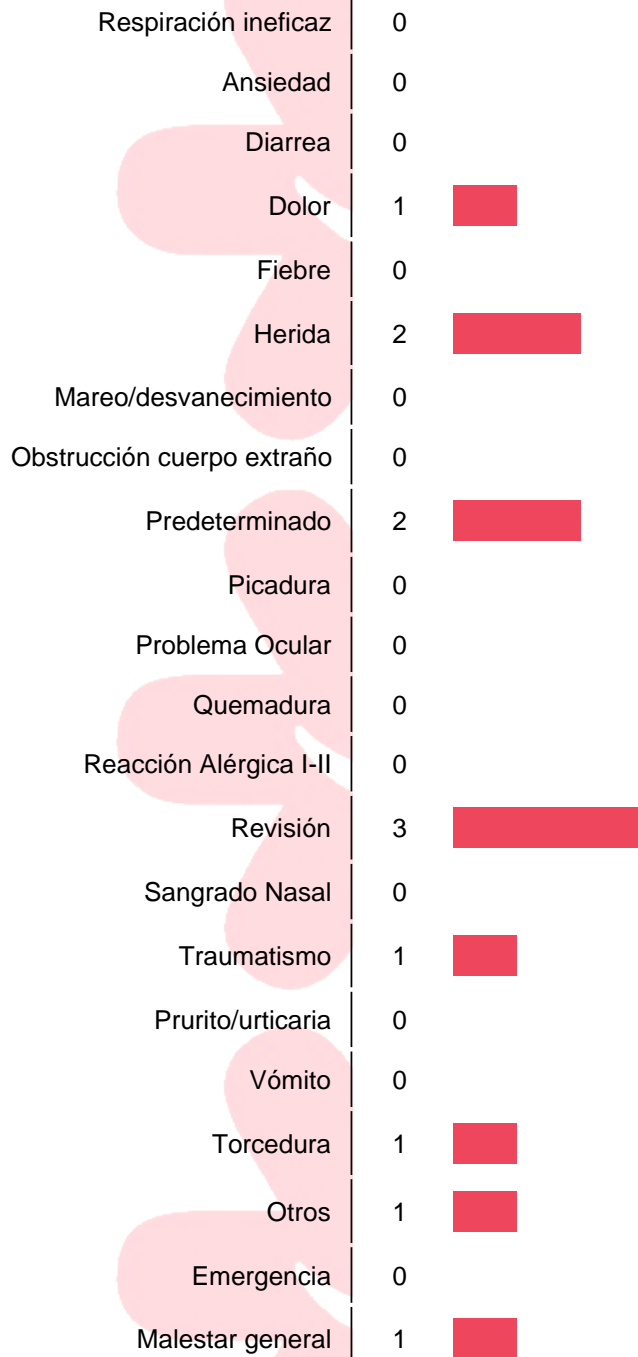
| | |
|---|---|
| Respiración ineficaz | 0 |
| Ansiedad | 0 |
| Diarrea | 0 |
| Dolor | 1 |
| Fiebre | 0 |
| Herida | 2 |
| Mareo/desvanecimiento | 0 |
| Obstrucción cuerpo extraño | 0 |
| Predeterminado | 2 |
| Picadura | 0 |
| Problema Ocular | 0 |
| Quemadura | 0 |
| Reacción Alérgica I-II | 0 |
| Revisión | 3 |
| Sangrado Nasal | 0 |
| Traumatismo | 1 |
| Prurito/urticaria | 0 |
| Vómito | 0 |
| Torcedura | 1 |
| Otros | 1 |
| Emergencia | 0 |
| Malestar general | 1 |